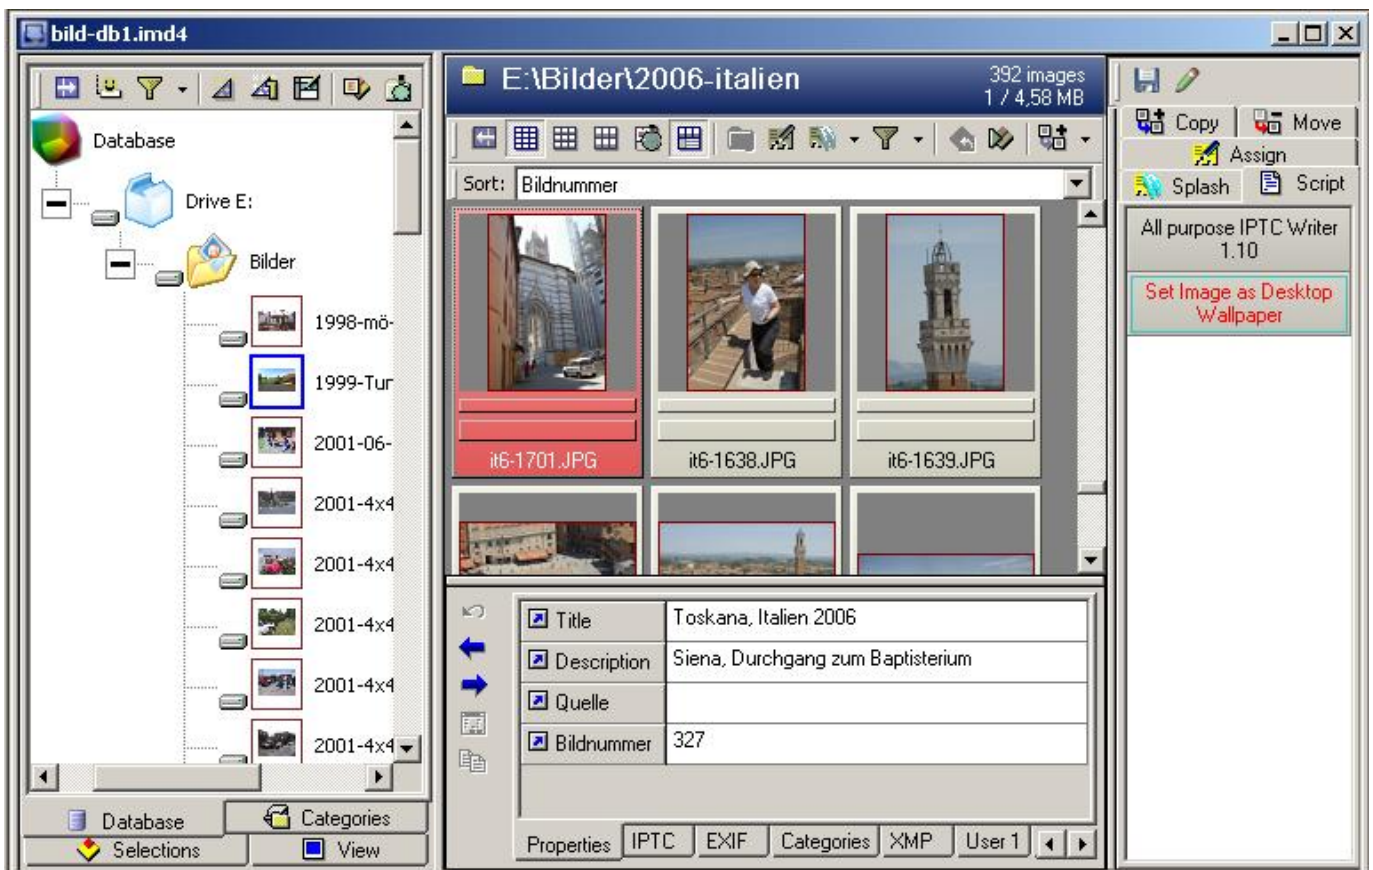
bild-db1.imd4

Database
Drive E:
Bilder
1998-mö-
1999-Tur
2001-06-
2001-4x4
2001-4x4
2001-4x4
2001-4x4
2001-4x4

Database
Categories
Selections
View

E:\Bilder\2006-italien
392 images
1 / 4,58 MB

Sort: Bildnummer

it6-1701.JPG
it6-1638.JPG
it6-1639.JPG

| Title | Toskana, Italien 2006 |
|---|---|
| Description | Siena, Durchgang zum Baptisterium |
| Quelle | |
| Bildnummer | 327 |

Properties IPTC EXIF Categories XMP User 1

Copy
Move
Assign
Splash
Script

All purpose IPTC Writer 1.10

Set Image as Desktop Wallpaper